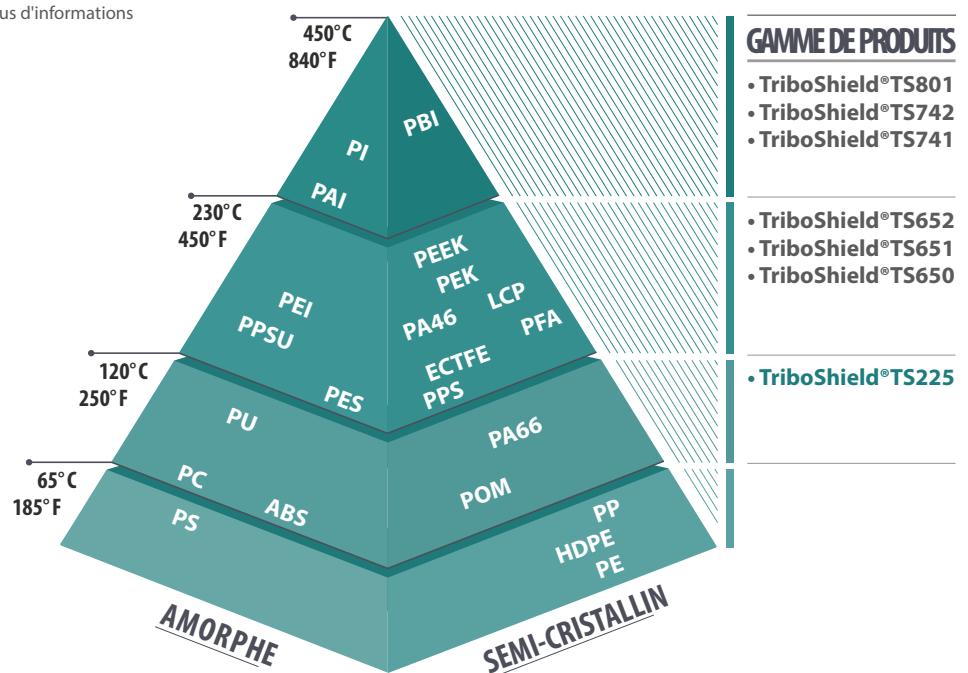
us d'informations

450°C
840°F

230°C
450°F

120°C
250°F

65°C
185°F

PI
PAI
PBI

PEI
PPSU
PES
PEEK
PEK
LCP
PA46
PFA
ECTFE
PPS

PU
PC
PA66

PS
ABS
POM
PP
HDPE
PE

AMORPHE
SEMI-CRISTALLIN

GAMME DE PRODUITS
• TriboShield®TS801
• TriboShield®TS742
• TriboShield®TS741

• TriboShield®TS652
• TriboShield®TS651
• TriboShield®TS650

• TriboShield®TS225